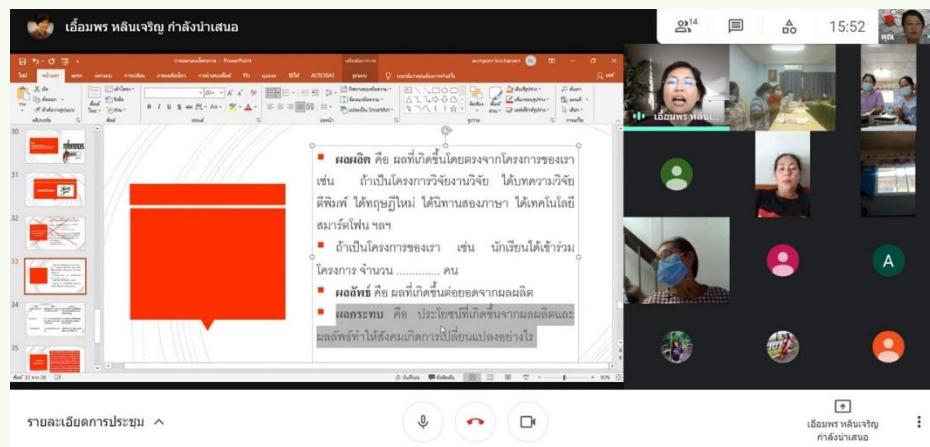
เอื้อมพร หลินเจริญ กำลังนำเสนอ

14

15:52

คุณ

PowerPoint

aumporn linchareon

ACROBAT

■ ผลผลิต คือ ผลที่เกิดขึ้นโดยตรงจากโครงการของเรา เช่น ถ้าเป็นโครงการวิจัยงานวิจัย ได้บทความวิจัยตีพิมพ์ ได้ทฤษฎีใหม่ ได้นิทานสองภาษา ได้เทคโนโลยีสมาร์ตโฟน ฯลฯ

■ ถ้าเป็นโครงการของเรา เช่น นักเรียนได้เข้าร่วมโครงการ จำนวน ............ คน

■ ผลลัพธ์ คือ ผลที่เกิดขึ้นต่อยอดจากผลผลิต

■ ผลกระทบ คือ ประโยชน์ที่เกิดขึ้นจากผลผลิตและผลลัพธ์ทำให้สังคมเกิดการเปลี่ยนแปลงอย่างไร

30
31
32
33
34
35

เอื้อมพร หลินเ...

A

รายละเอียดการประชุม ^

เอื้อมพร หลินเจริญ
กำลังนำเสนอ